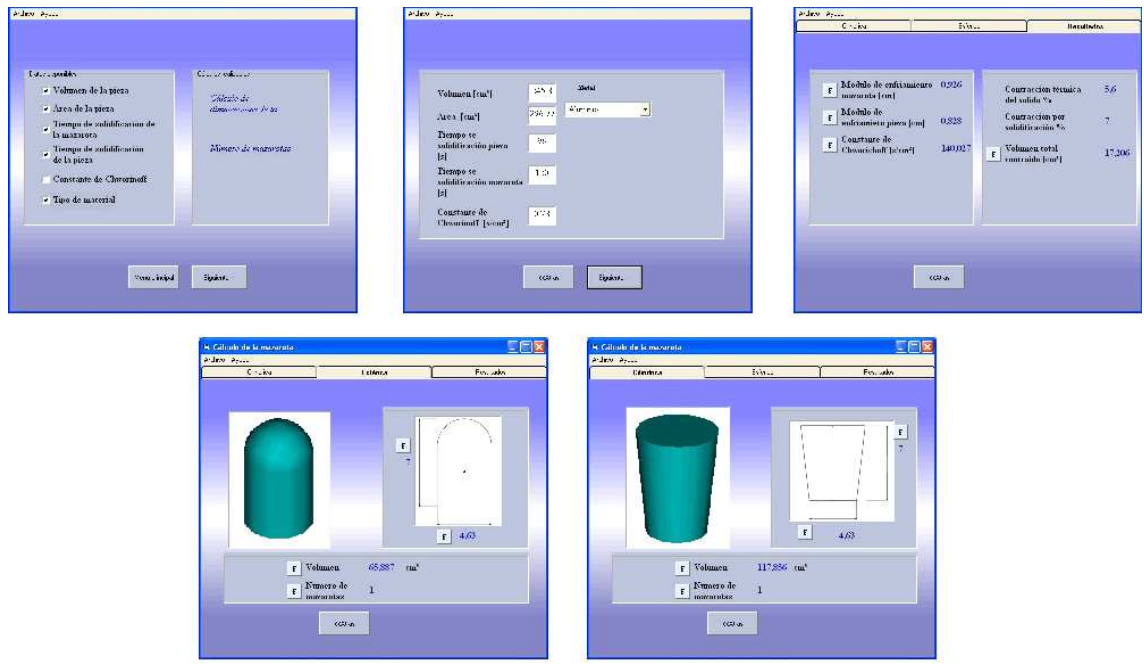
Archivo Ayuda

Datos conocidos
Volumen de la pieza
Area de la pieza
Tiempo de solidificación de la mazarota
Tiempo de solidificación de la pieza
Constante de Chvorinoff
Tipo de material

Cálculo de dimensiones de la
Número de mazarotas

Menú principal
Siguiente

Archivo Ayuda

Volumen [cm³] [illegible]
Area [cm²] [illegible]
Tiempo se solidificación pieza [s] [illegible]
Tiempo se solidificación mazarota [s] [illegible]
Constante de Chvorinoff [s/cm²] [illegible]
Metal
Aluminio

Volver
Siguiente

Archivo Ayuda
Cilindro | Esfera | Resultados

F Modulo de enfriamiento mazarota [cm] 0,926
F Modulo de enfriamiento pieza [cm] 0,828
F Constante de Chvorinoff [s/cm²] 140,027
Contracción térmica del solido % 5,6
Contraccion por solidificación % 7
F Volumen total contraido [cm³] 17,206

Volver

Cálculo de la mazarota
Archivo Ayuda
Cilindro | Esfera | Resultados
F
7
F 4,63
F Volumen 65,887 cm³
F Numero de mazarotas 1
Volver

Cálculo de la mazarota
Archivo Ayuda
Cilindro | Esfera | Resultados
F
7
F 4,63
F Volumen 117,856 cm³
F Numero de mazarotas 1
Volver